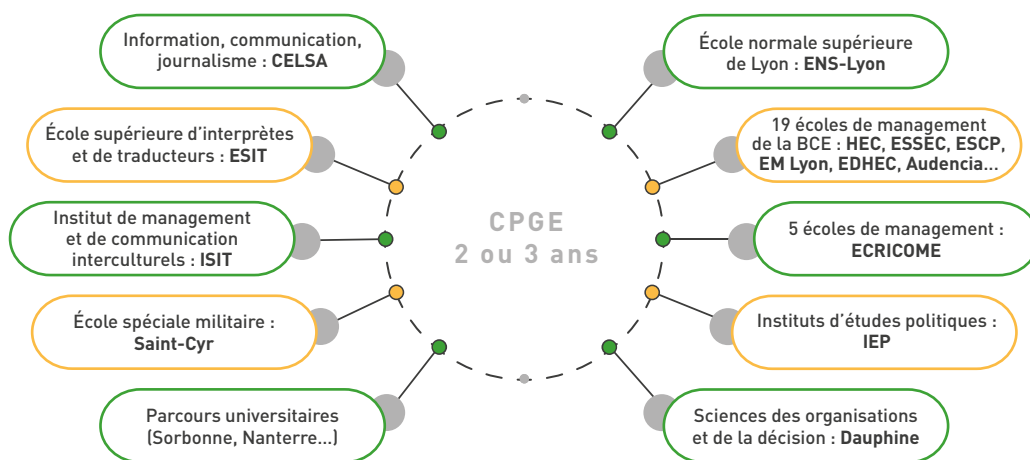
CPGE
2 ou 3 ans

Information, communication, journalisme : CELSA

École supérieure d'interprètes et de traducteurs : ESIT

Institut de management et de communication interculturels : ISIT

École spéciale militaire : Saint-Cyr

Parcours universitaires (Sorbonne, Nanterre...)

École normale supérieure de Lyon : ENS-Lyon

19 écoles de management de la BCE : HEC, ESSEC, ESCP, EM Lyon, EDHEC, Audencia...

5 écoles de management : ECRICOME

Instituts d'études politiques : IEP

Sciences des organisations et de la décision : Dauphine